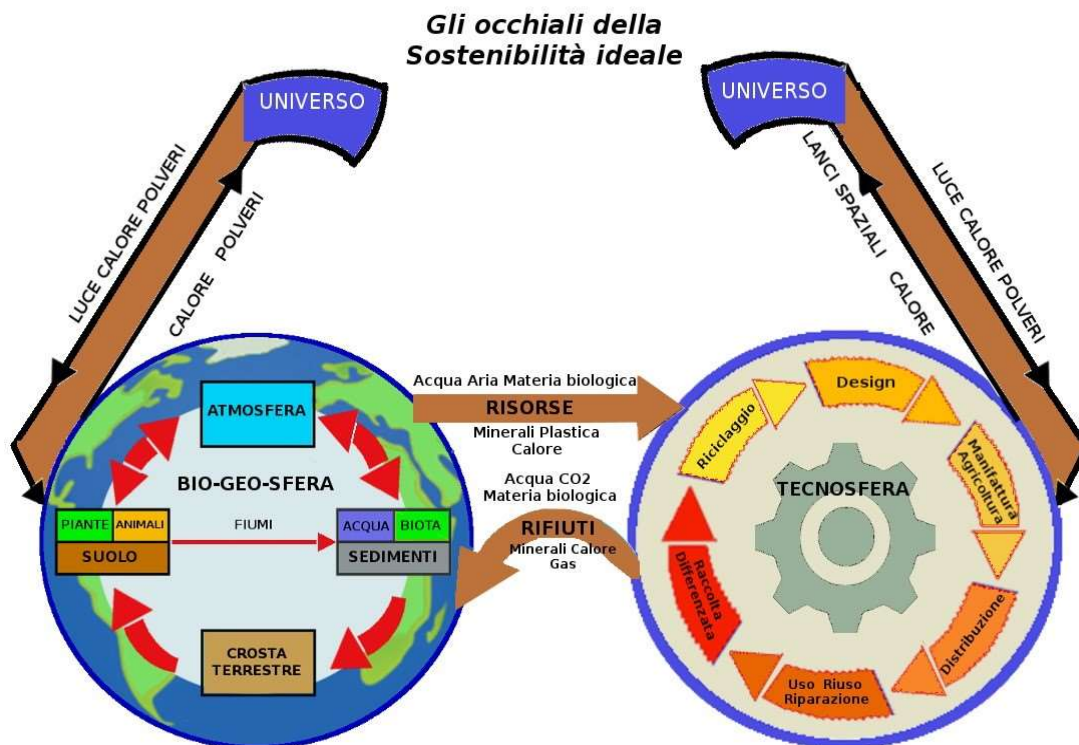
Gli occhiali della Sostenibilità ideale

UNIVERSO

LUCE CALORE POLVERI

CALORE POLVERI

UNIVERSO

LANCI SPAZIALI

CALORE

LUCE CALORE POLVERI

ATMOSFERA

BIO-GEO-SFERA

PIANTE ANIMALI

SUOLO

FIUMI

ACQUA BIOTA

SEDIMENTI

CROSTA TERRESTRE

Acqua Aria Materia biologica

RISORSE

Minerali Plastica Calore

Acqua CO2 Materia biologica

RIFIUTI

Minerali Calore Gas

Design

Manifattura Agricoltura

Distribuzione

Uso Riuso Riparazione

Raccolta Differenziata

Riciclaggio

TECNOSFERA